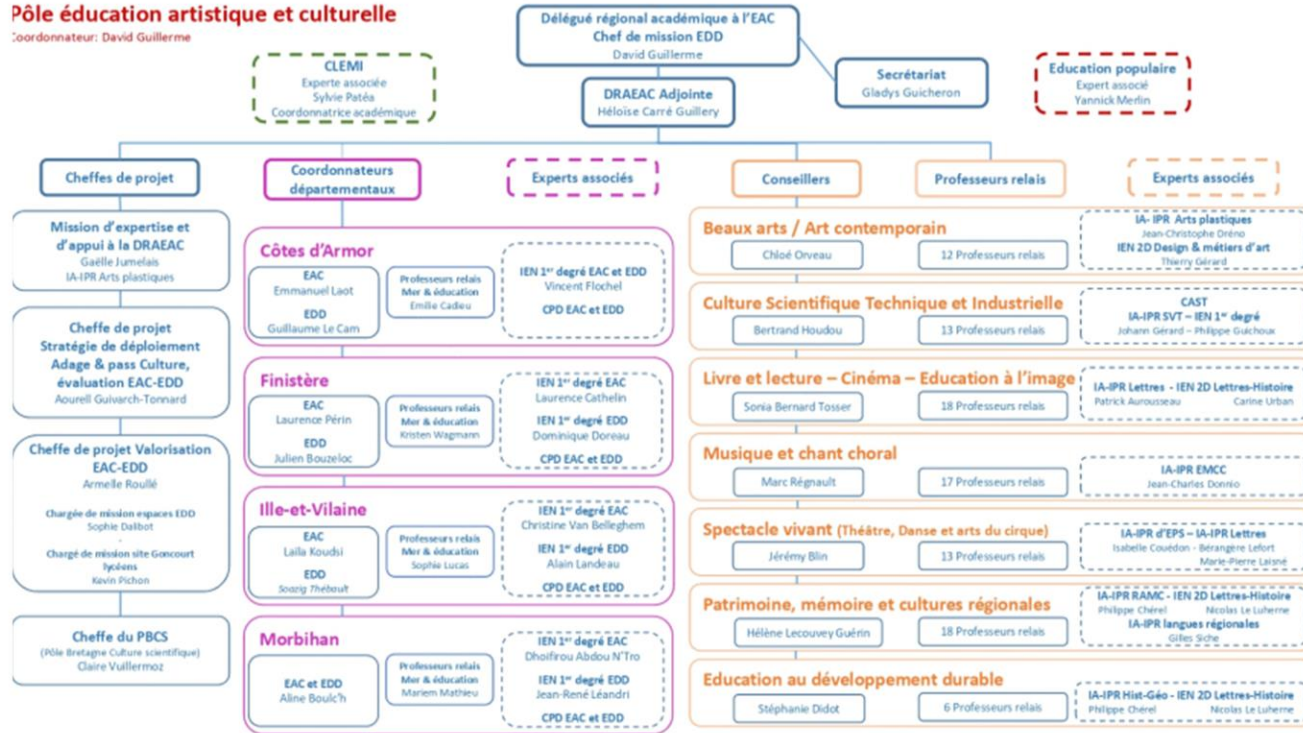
Pôle éducation artistique et culturelle
Coordonnateur: David Guillerme

Délégué régional académique à l'EAC
Chef de mission EDD
David Guillerme

CLEMI
Experte associée
Sylvie Patéa
Coordonnatrice académique

DRAEAC Adjointe
Héloïse Carré Guillery

Secrétariat
Gladys Guicheron

Education populaire
Expert associé
Yannick Merlin

Cheffes de projet

Coordonnateurs départementaux

Experts associés

Conseillers

Professeurs relais

Experts associés

Mission d'expertise et d'appui à la DRAEAC
Gaëlle Jumelais
IA-IPR Arts plastiques

Cheffe de projet
Stratégie de déploiement Adage & pass Culture, évaluation EAC-EDD
Aourell Guivarch-Tonnard

Cheffe de projet Valorisation EAC-EDD
Armelle Roullé

Chargée de mission espaces EDD
Sophie Dalibot
-
Chargé de mission site Goncourt lycéens
Kevin Pichon

Cheffe du PBCS
(Pôle Bretagne Culture scientifique)
Claire Vuillermoz

Côtes d'Armor
EAC
Emmanuel Laot
EDD
Guillaume Le Cam
Professeurs relais
Mer & éducation
Emilie Cadieu
IEN 1er degré EAC et EDD
Vincent Flochel
CPD EAC et EDD

Finistère
EAC
Laurence Périn
EDD
Julien Bouzeloc
Professeurs relais
Mer & éducation
Kristen Wagmann
IEN 1er degré EAC
Laurence Cathelin
IEN 1er degré EDD
Dominique Doreau
CPD EAC et EDD

Ille-et-Vilaine
EAC
Laïla Koudsi
EDD
Soazig Thébault
Professeurs relais
Mer & éducation
Sophie Lucas
IEN 1er degré EAC
Christine Van Belleghem
IEN 1er degré EDD
Alain Landeau
CPD EAC et EDD

Morbihan
EAC et EDD
Aline Boulc'h
Professeurs relais
Mer & éducation
Mariem Mathieu
IEN 1er degré EAC
Dhoifirou Abdou N'Tro
IEN 1er degré EDD
Jean-René Léandri
CPD EAC et EDD

Beaux arts / Art contemporain
Chloé Orveau
12 Professeurs relais
IA- IPR Arts plastiques
Jean-Christophe Dréno
IEN 2D Design & métiers d'art
Thierry Gérard

Culture Scientifique Technique et Industrielle
Bertrand Houdou
13 Professeurs relais
CAST
IA-IPR SVT – IEN 1er degré
Johann Gérard – Philippe Guichoux

Livre et lecture – Cinéma – Education à l'image
Sonia Bernard Tosser
18 Professeurs relais
IA-IPR Lettres - IEN 2D Lettres-Histoire
Patrick Aurousseau Carine Urban

Musique et chant choral
Marc Régnault
17 Professeurs relais
IA-IPR EMCC
Jean-Charles Donnio

Spectacle vivant (Théâtre, Danse et arts du cirque)
Jérémy Blin
13 Professeurs relais
IA-IPR d'EPS – IA-IPR Lettres
Isabelle Couëdon - Bérangère Lefort
Marie-Pierre Laisné

Patrimoine, mémoire et cultures régionales
Hélène Lecouvey Guérin
18 Professeurs relais
IA-IPR RAMC - IEN 2D Lettres-Histoire
Philippe Chérel Nicolas Le Luherne
IA-IPR langues régionales
Gilles Siche

Education au développement durable
Stéphanie Didot
6 Professeurs relais
IA-IPR Hist-Géo - IEN 2D Lettres-Histoire
Philippe Chérel Nicolas Le Luherne